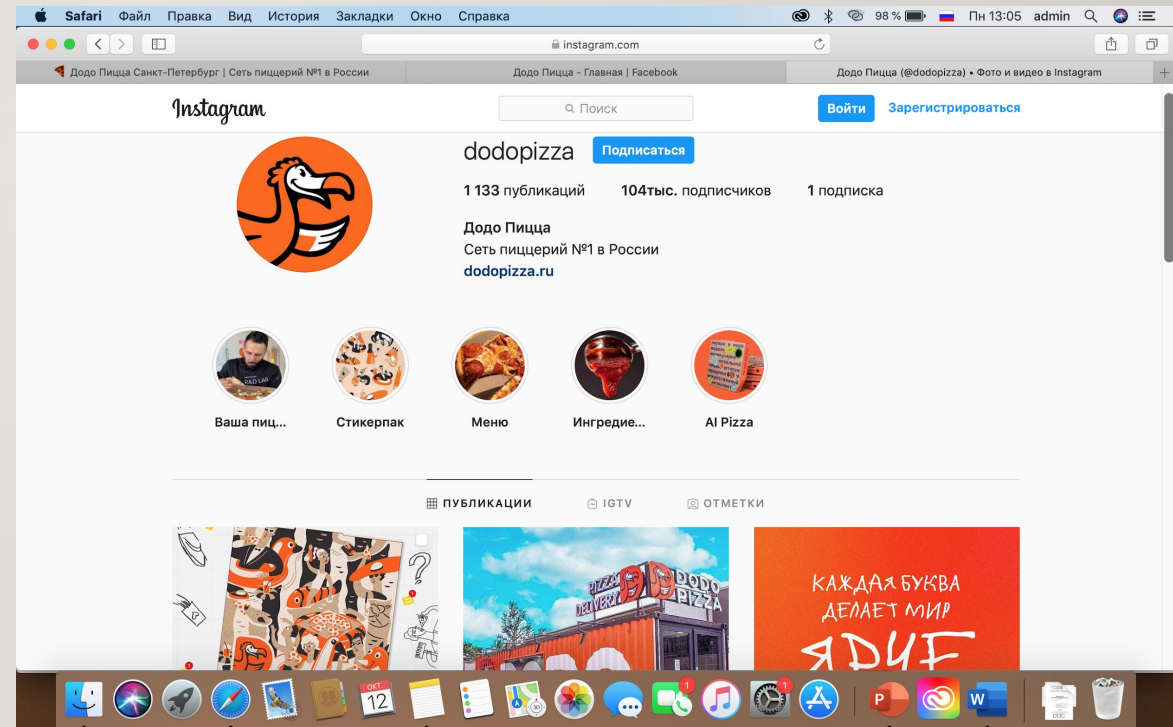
Safari Файл Правка Вид История Закладки Окно Справка 98 % Пн 13:05 admin

instagram.com

Додо Пицца Санкт-Петербург | Сеть пиццерий №1 в России
Додо Пицца - Главная | Facebook
Додо Пицца (@dodopizza) • Фото и видео в Instagram

Instagram
Поиск
Войти
Зарегистрироваться

dodopizza
Подписаться

1 133 публикаций 104тыс. подписчиков 1 подписка

Додо Пицца
Сеть пиццерий №1 в России
dodopizza.ru

Ваша пиц...
Стикерпак
Меню
Ингредие...
AI Pizza

ПУБЛИКАЦИИ
IGTV
ОТМЕТКИ

PIZZA DELIVERY DODO PIZZA

КАЖДАЯ БУКВА ДЕЛАЕТ МИР ЯРЧЕ

ОКТ 12